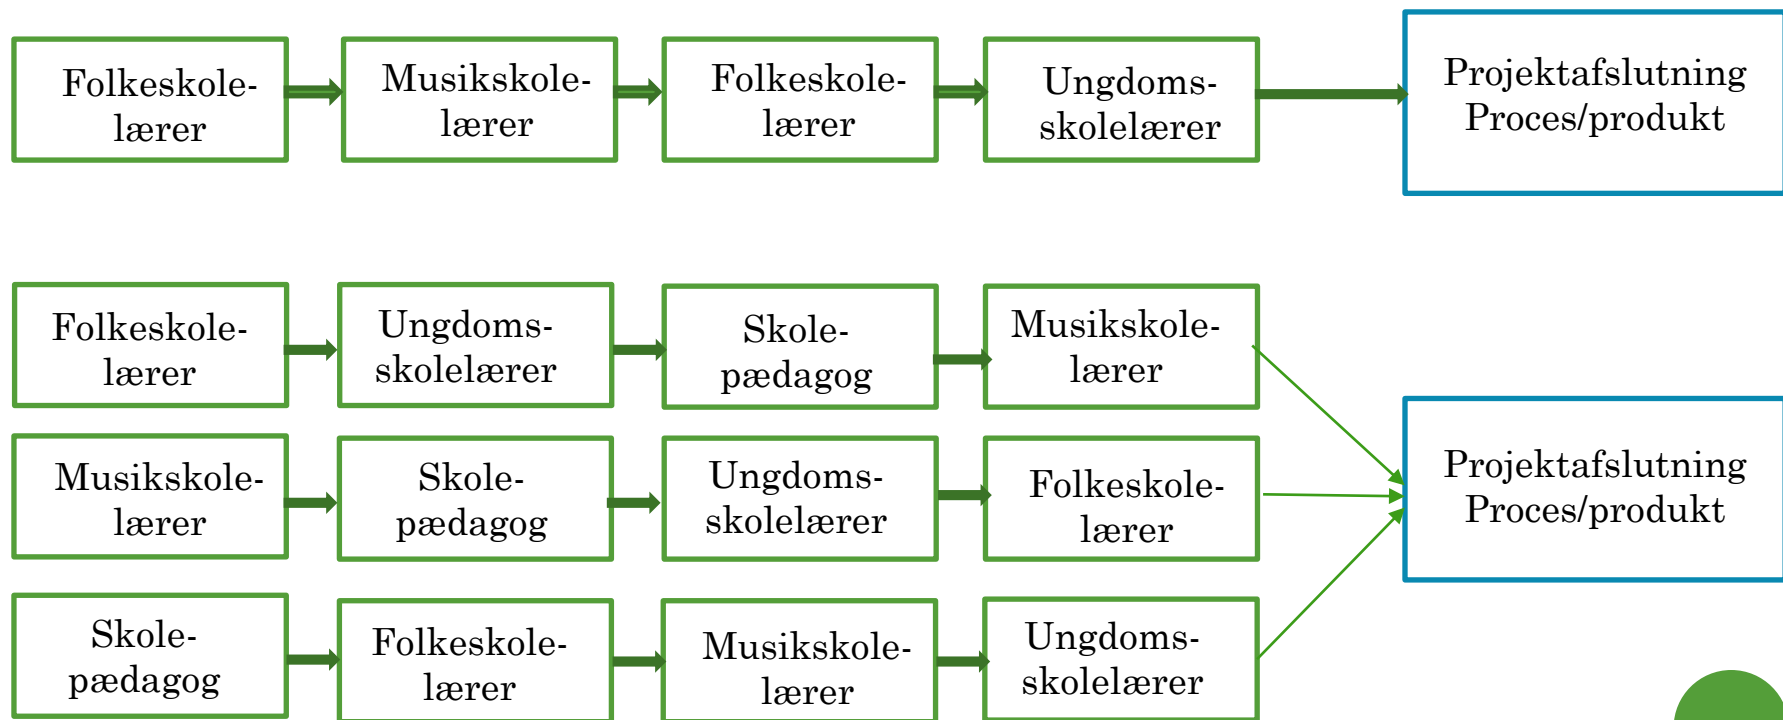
Folkeskolelærer

Musikskolelærer

Folkeskolelærer

Ungdomsskolelærer

Projektafslutning Proces/produkt

Folkeskolelærer

Ungdomsskolelærer

Skolepædagog

Musikskolelærer

Musikskolelærer

Skolepædagog

Ungdomsskolelærer

Folkeskolelærer

Skolepædagog

Folkeskolelærer

Musikskolelærer

Ungdomsskolelærer

Projektafslutning Proces/produkt